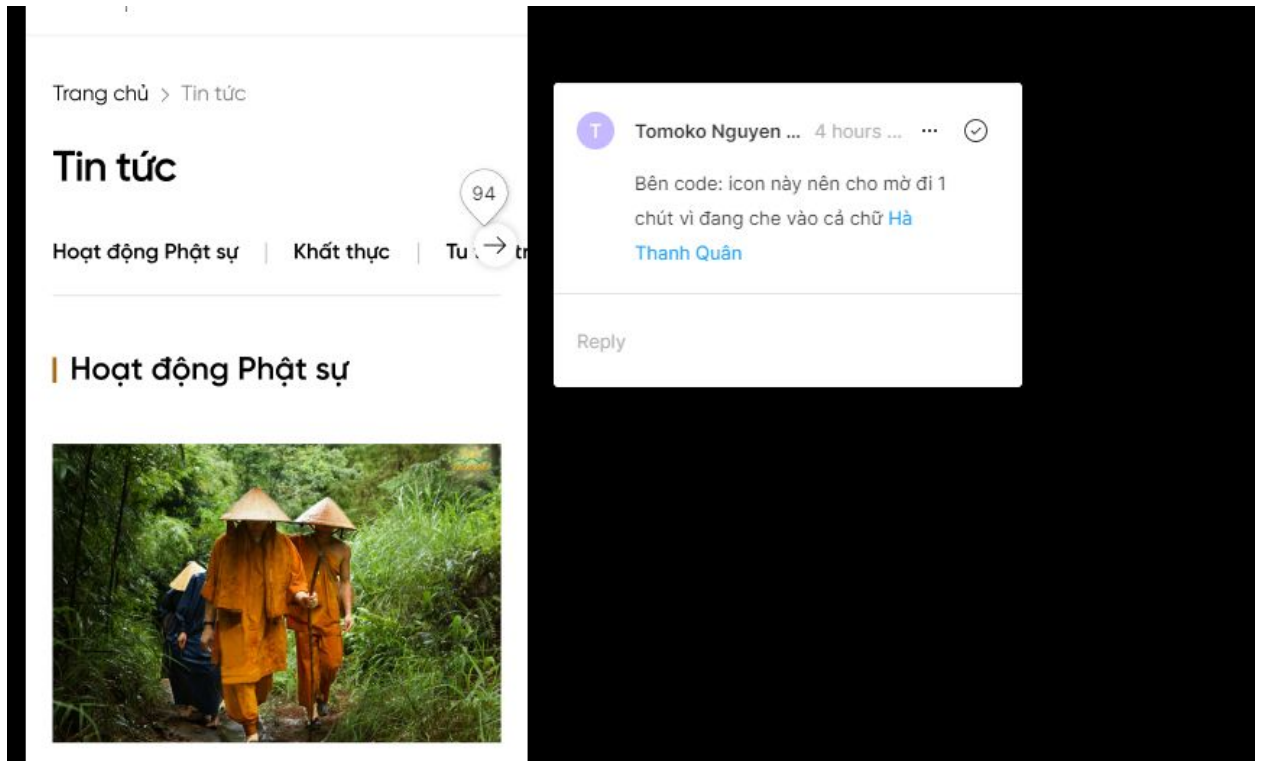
Trang chủ > Tin tức

Tin tức

94

Hoạt động Phật sự | Khất thực | Tu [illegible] tr

| Hoạt động Phật sự

T Tomoko Nguyen ... 4 hours ... ···

Bên code: icon này nên cho mờ đi 1 chút vì đang che vào cả chữ Hà Thanh Quân

Reply